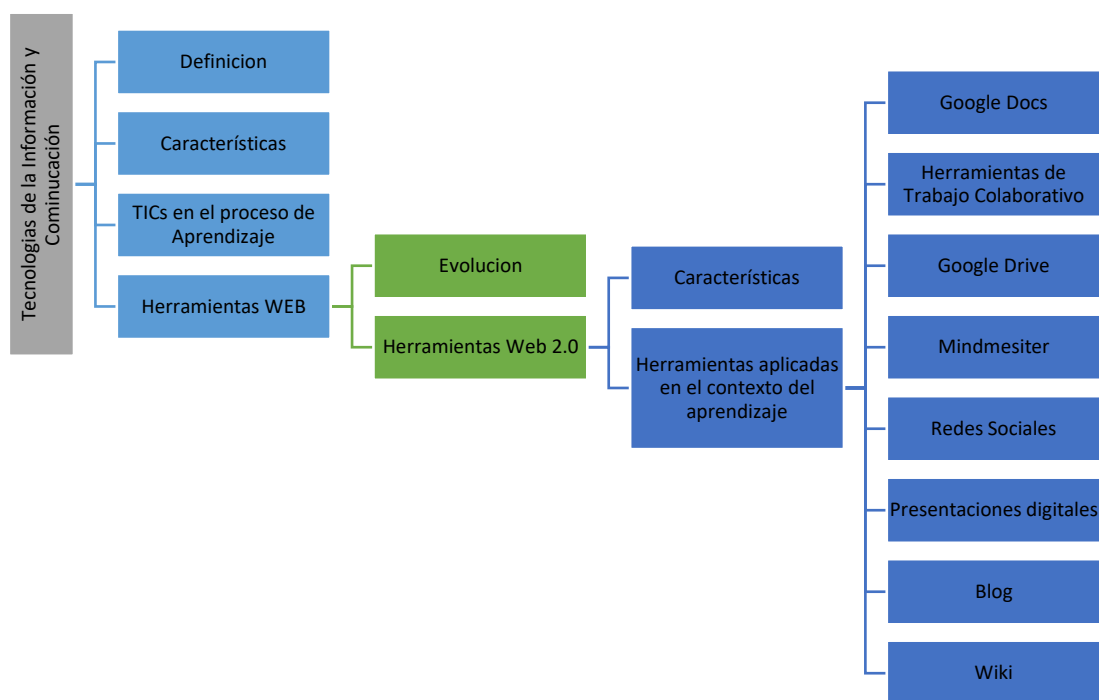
Tecnologias de la Información y Cominucación

Definicion

Características

TICs en el proceso de Aprendizaje

Herramientas WEB

Evolucion

Herramientas Web 2.0

Características

Herramientas aplicadas en el contexto del aprendizaje

Google Docs

Herramientas de Trabajo Colaborativo

Google Drive

Mindmesiter

Redes Sociales

Presentaciones digitales

Blog

Wiki